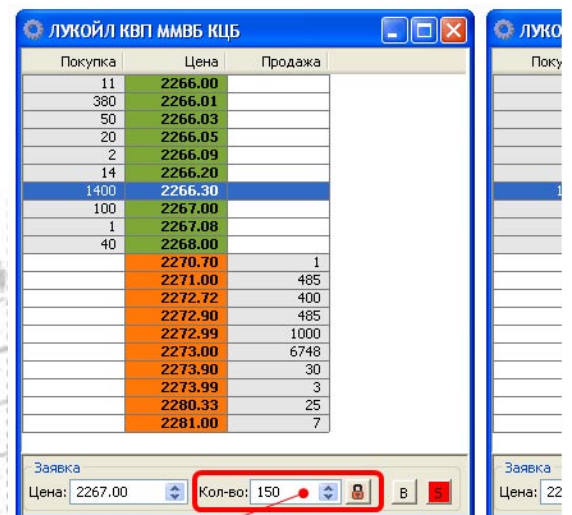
ЛУКОЙЛ КВП ММВБ КЦБ

| Покупка | Цена | Продажа |
|---|---|---|
| 11 | 2266.00 | |
| 380 | 2266.01 | |
| 50 | 2266.03 | |
| 20 | 2266.05 | |
| 2 | 2266.09 | |
| 14 | 2266.20 | |
| 1400 | 2266.30 | |
| 100 | 2267.00 | |
| 1 | 2267.08 | |
| 40 | 2268.00 | |
| | 2270.70 | 1 |
| | 2271.00 | 485 |
| | 2272.72 | 400 |
| | 2272.90 | 485 |
| | 2272.99 | 1000 |
| | 2273.00 | 6748 |
| | 2273.90 | 30 |
| | 2273.99 | 3 |
| | 2280.33 | 25 |
| | 2281.00 | 7 |

Заявка
Цена: 2267.00 Кол-во: 150 B S

ЛУКО
Поку
1
Заявка
Цена: 22